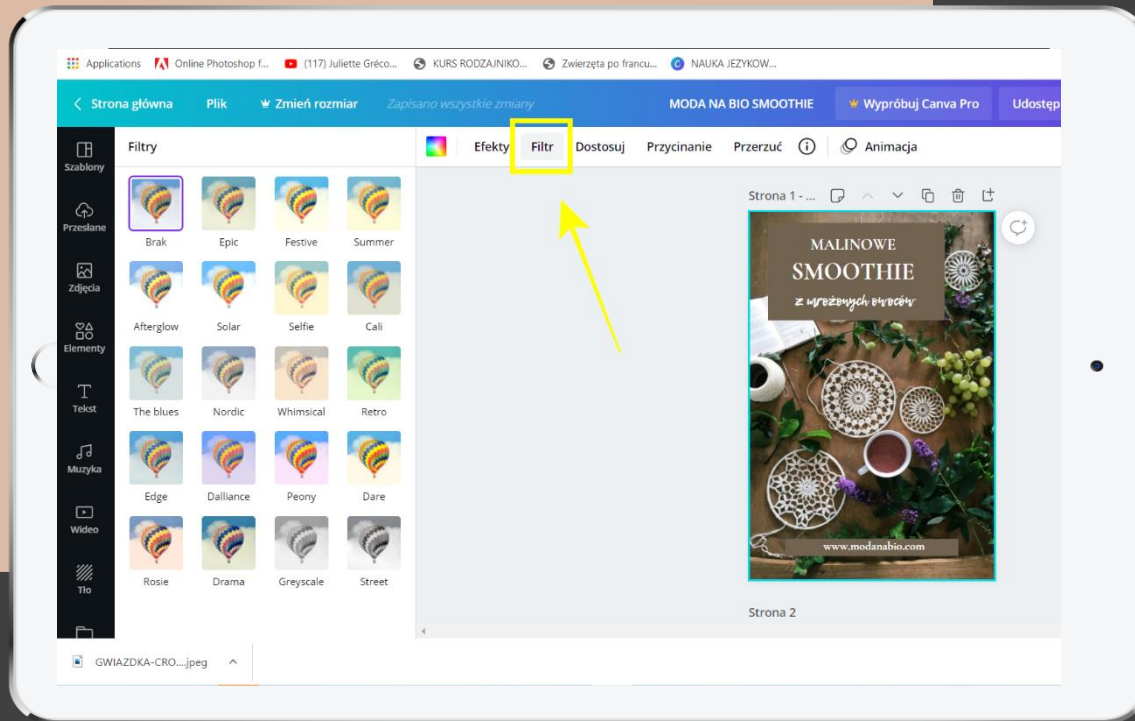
Applications Online Photoshop f... (117) Juliette Gréco... KURS RODZAJNIKO... Zwierzęta po francu... NAUKA JEZYKOW...

Strona główna Plik Zmień rozmiar Zapisano wszystkie zmiany MODA NA BIO SMOOTHIE Wypróbuj Canva Pro Udostęp

Szablony
Przesłane
Zdjęcia
Elementy
Tekst
Muzyka
Wideo
Tło

Filtry

Brak Epic Festive Summer
Afterglow Solar Selfie Cali
The blues Nordic Whimsical Retro
Edge Dalliance Peony Dare
Rosie Drama Greyscale Street

Efekty Filtr Dostosuj Przycinanie Przerzuć Animacja

Strona 1 - ...

MALINOWE
SMOOTHIE
z mrożonych owoców

www.modanabio.com

Strona 2

GWIAZDKA-CRO....jpeg